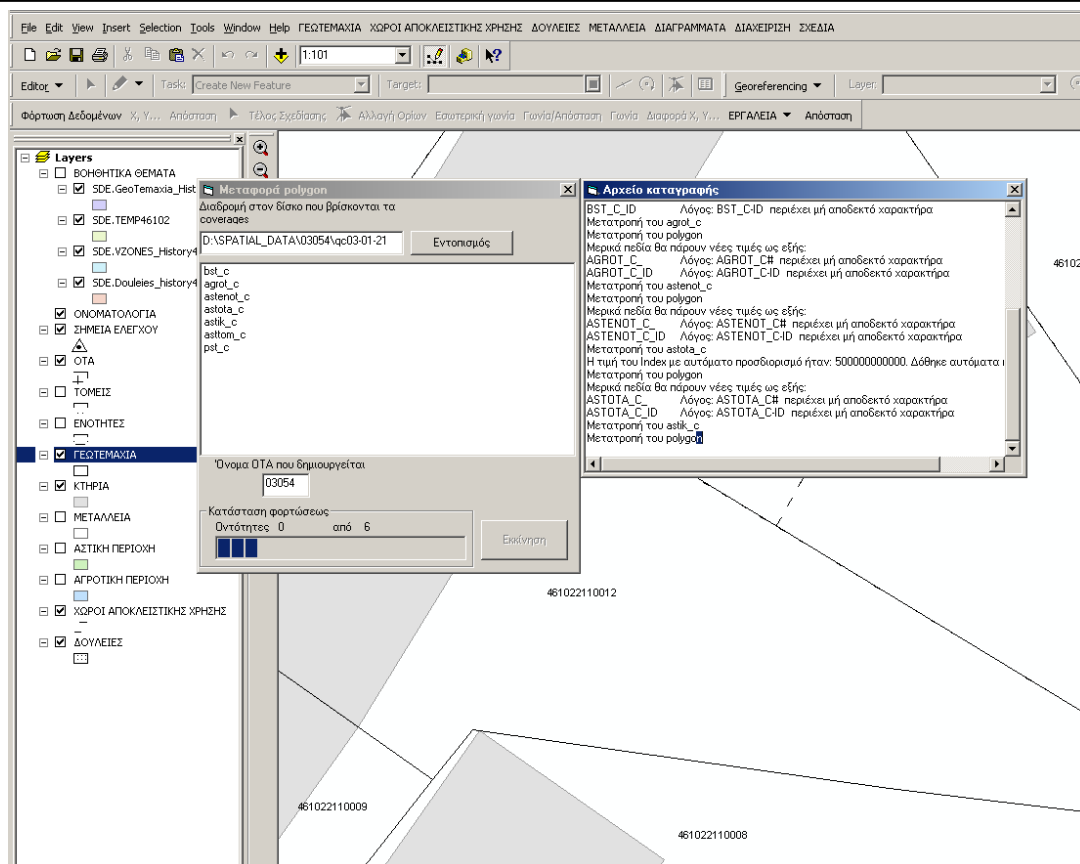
File Edit View Insert Selection Tools Window Help ΓΕΩΤΕΜΑΧΙΑ ΧΩΡΟΙ ΑΠΟΚΛΕΙΣΤΙΚΗΣ ΧΡΗΣΗΣ ΔΟΥΛΕΙΕΣ ΜΕΤΑΛΛΕΙΑ ΔΙΑΓΡΑΜΜΑΤΑ ΔΙΑΧΕΙΡΙΣΗ ΣΧΕΔΙΑ

1:101

Editor ▼ Task: Create New Feature Target: Georeferencing ▼ Layer:

Φόρτωση Δεδομένων X, Y... Απόσταση Τέλος Σχεδίασης Αλλαγή Ορίων Εσωτερική γωνία Γωνία/Απόσταση Γωνία Διαφορά X, Y... ΕΡΓΑΛΕΙΑ ▼ Απόσταση

Layers
ΒΟΗΘΗΤΙΚΑ ΘΕΜΑΤΑ
SDE.GeoTemaxia_Hist
SDE.TEMP46102
SDE.VZONES_History4
SDE.Douleies_history4
ΟΝΟΜΑΤΟΛΟΓΙΑ
ΣΗΜΕΙΑ ΕΛΕΓΧΟΥ
ΟΤΑ
ΤΟΜΕΙΣ
ΕΝΟΤΗΤΕΣ
ΓΕΩΤΕΜΑΧΙΑ
ΚΤΗΡΙΑ
ΜΕΤΑΛΛΕΙΑ
ΑΣΤΙΚΗ ΠΕΡΙΟΧΗ
ΑΓΡΟΤΙΚΗ ΠΕΡΙΟΧΗ
ΧΩΡΟΙ ΑΠΟΚΛΕΙΣΤΙΚΗΣ ΧΡΗΣΗΣ
ΔΟΥΛΕΙΕΣ

Μεταφορά polygon
Διαδρομή στον δίσκο που βρίσκονται τα coverages
D:\SPATIAL_DATA\03054\qc03-01-21
Εντοπισμός
bst_c
agrot_c
astenot_c
astota_c
astik_c
asttom_c
pst_c
Όνομα ΟΤΑ που δημιουργείται
03054
Κατάσταση φορτώσεως
Οντότητες 0 από 6
Εκκίνηση

Αρχείο καταγραφής
BST_C_ID Λόγος: BST_C-ID περιέχει μή αποδεκτό χαρακτήρα
Μετατροπή του agrot_c
Μετατροπή του polygon
Μερικά πεδία θα πάρουν νέες τιμές ως εξής:
AGROT_C_ Λόγος: AGROT_C# περιέχει μή αποδεκτό χαρακτήρα
AGROT_C_ID Λόγος: AGROT_C-ID περιέχει μή αποδεκτό χαρακτήρα
Μετατροπή του astenot_c
Μετατροπή του polygon
Μερικά πεδία θα πάρουν νέες τιμές ως εξής:
ASTENOT_C_ Λόγος: ASTENOT_C# περιέχει μή αποδεκτό χαρακτήρα
ASTENOT_C_ID Λόγος: ASTENOT_C-ID περιέχει μή αποδεκτό χαρακτήρα
Μετατροπή του astota_c
Η τιμή του Index με αυτόματο προσδιορισμό ήταν: 500000000000. Δόθηκε αυτόματα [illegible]
Μετατροπή του polygon
Μερικά πεδία θα πάρουν νέες τιμές ως εξής:
ASTOTA_C_ Λόγος: ASTOTA_C# περιέχει μή αποδεκτό χαρακτήρα
ASTOTA_C_ID Λόγος: ASTOTA_C-ID περιέχει μή αποδεκτό χαρακτήρα
Μετατροπή του astik_c
Μετατροπή του polygon

46102
461022110012
461022110009
461022110008